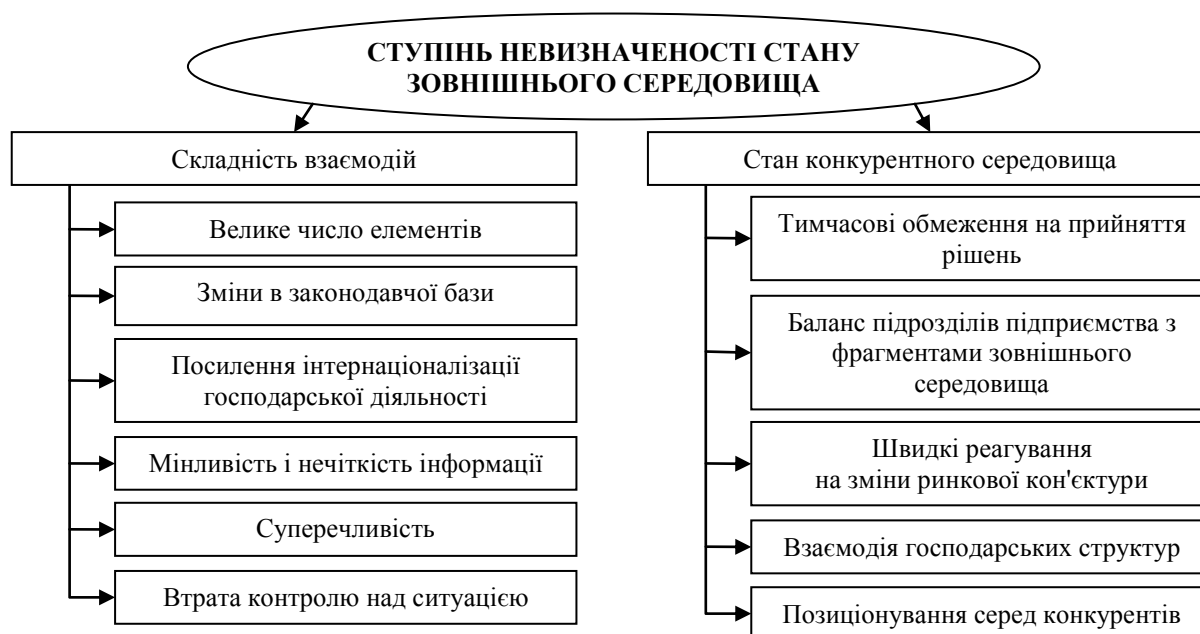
СТУПІНЬ НЕВИЗНАЧЕНОСТІ СТАНУ ЗОВНІШНЬОГО СЕРЕДОВИЩА

Складність взаємодій

Велике число елементів

Зміни в законодавчої бази

Посилення інтернаціоналізації господарської діяльності

Мінливість і нечіткість інформації

Суперечливість

Втрата контролю над ситуацією

Стан конкурентного середовища

Тимчасові обмеження на прийняття рішень

Баланс підрозділів підприємства з фрагментами зовнішнього середовища

Швидкі реагування на зміни ринкової кон'єктури

Взаємодія господарських структур

Позиціонування серед конкурентів